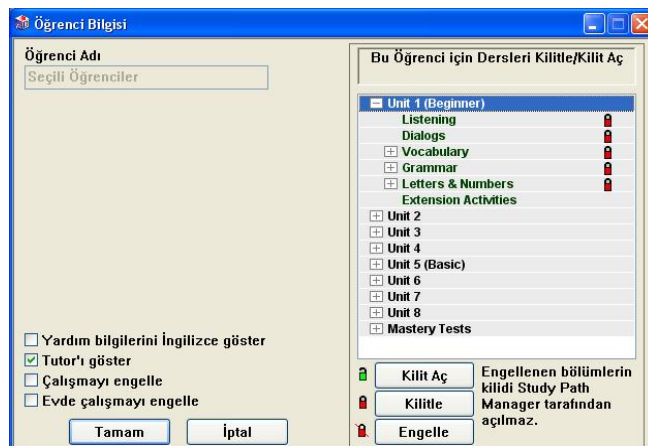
Öğrenci Bilgisi

Öğrenci Adı

Seçili Öğrenciler

Bu Öğrenci için Dersleri Kilitle/Kilit Aç

Unit 1 (Beginner)
Listening
Dialogs
Vocabulary
Grammar
Letters & Numbers
Extension Activities
Unit 2
Unit 3
Unit 4
Unit 5 (Basic)
Unit 6
Unit 7
Unit 8
Mastery Tests

Yardım bilgilerini İngilizce göster
Tutor'ı göster
Çalışmayı engelle
Evde çalışmayı engelle

Tamam
İptal

Kilit Aç
Kilitle
Engelle

Engellenen bölümlerin kilidi Study Path Manager tarafından açılmaz.